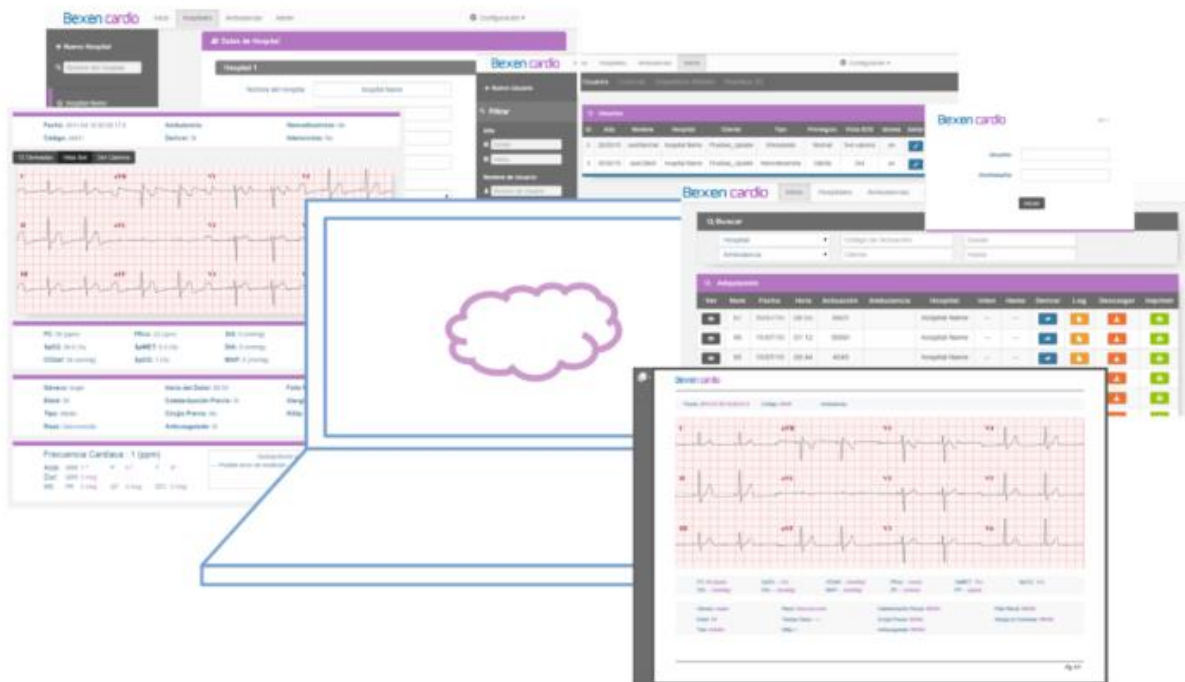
Bexen cardio

Datos de Hospital

Hospital 1

Bexen cardio

Bexen cardio

Bexen cardio

Buscar

Adquisiciones

| Ver | Num | Fecha | Hora | Actuación | Ambulancia | Hospital | Infarto | Alarma | Derivar | Log | Descargar | Imprimir |
|---|---|---|---|---|---|---|---|---|---|---|---|---|

Bexen cardio

Frecuencia Cardiaca : 1 (ppm)

12 Derivadas

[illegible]